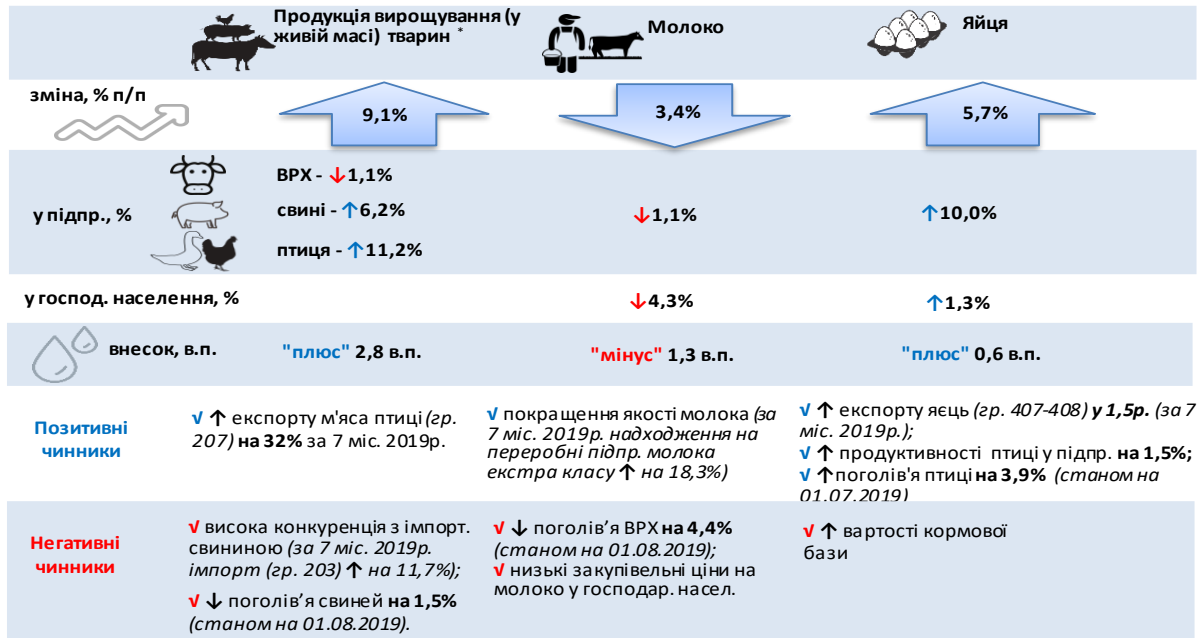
Продукція вирощування (у живій масі) тварин *

Молоко

Яйця

зміна, % п/п

9,1%

3,4%

5,7%

у підпр., %

ВРХ - ↓1,1%

свині - ↑6,2%

птиця - ↑11,2%

↓1,1%

↑10,0%

у господ. населення, %

↓4,3%

↑1,3%

внесок, в.п.

"плюс" 2,8 в.п.

"мінус" 1,3 в.п.

"плюс" 0,6 в.п.

Позитивні чинники

√ ↑ експорту м'яса птиці (гр. 207) на 32% за 7 міс. 2019р.

√ покращення якості молока (за 7 міс. 2019р. надходження на переробні підпр. молока екстра класу ↑ на 18,3%)

√ ↑ експорту яєць (гр. 407-408) у 1,5р. (за 7 міс. 2019р.);
√ ↑ продуктивності птиці у підпр. на 1,5%;
√ ↑поголів'я птиці на 3,9% (станом на 01.07.2019)

Негативні чинники

√ висока конкуренція з імпорт. свининою (за 7 міс. 2019р. імпорт (гр. 203) ↑ на 11,7%);
√ ↓ поголів'я свиней на 1,5% (станом на 01.08.2019).

√ ↓ поголів'я ВРХ на 4,4% (станом на 01.08.2019);
√ низькі закупівельні ціни на молоко у господар. насел.

√ ↑ вартості кормової бази